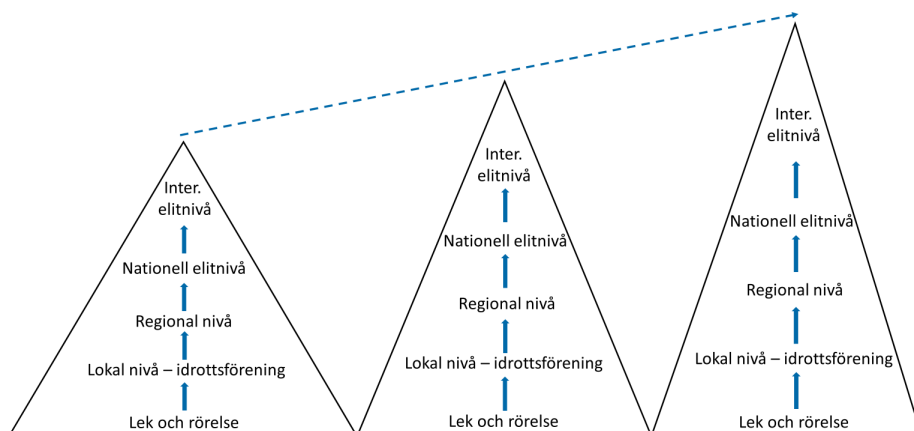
Inter.
elitnivå

Nationell elitnivå

Regional nivå

Lokal nivå – idrottsförening

Lek och rörelse

Inter.
elitnivå

Nationell elitnivå

Regional nivå

Lokal nivå – idrottsförening

Lek och rörelse

Inter.
elitnivå

Nationell elitnivå

Regional nivå

Lokal nivå – idrottsförening

Lek och rörelse